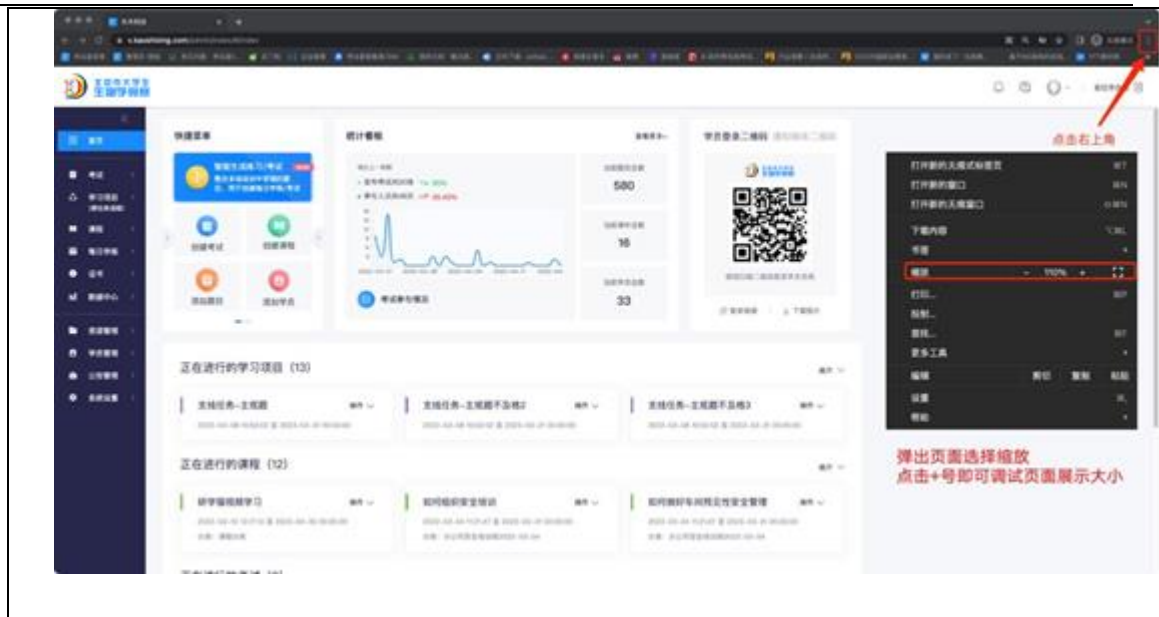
点击右上角

快捷菜单

统计看板

580

16

33

学员登录二维码

打开新的无痕式标签页
打开新的窗口
打开新的无痕窗口
下载内容
书签
缩放 − 110% +
打印...
投射...
查找...
更多工具
编辑 剪切 复制 粘贴
设置
帮助

正在进行的学习项目（13）

主线任务-主观题

主线任务-主观题不及格2

主线任务-主观题不及格3

正在进行的课程（12）

研学馆视频学习

如何组织安全培训

如何做好车间现场安全管理

弹出页面选择缩放
点击+号即可调试页面展示大小